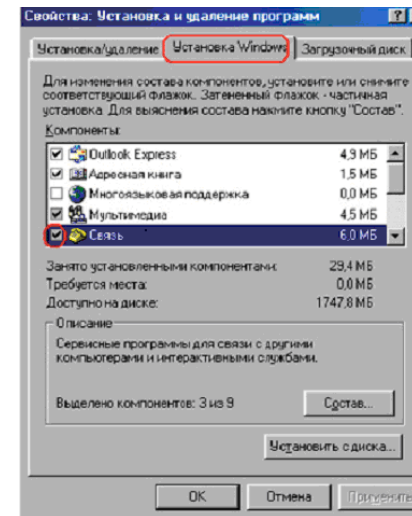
Свойства: Установка и удаление программ

Установка/удаление | Установка Windows | Загрузочный диск

Для изменения состава компонентов, установите или снимите соответствующий флажок. Затененный флажок - частичная установка. Для выяснения состава нажмите кнопку "Состав".

Компоненты:

| | | |
|---|---|---|
| ☑ | Outlook Express | 4,9 МБ |
| ☑ | Адресная книга | 1,5 МБ |
| ☐ | Многоязыковая поддержка | 0,0 МБ |
| ☑ | Мультимедиа | 4,5 МБ |
| ☑ | Связь | 6,0 МБ |

Занято установленными компонентами: 29,4 МБ
Требуется места: 0,0 МБ
Доступно на диске: 1747,8 МБ

Описание
Сервисные программы для связи с другими компьютерами и интерактивными службами.

Выделено компонентов: 3 из 9

Состав...

Установить с диска...

OK | Отмена | Применить